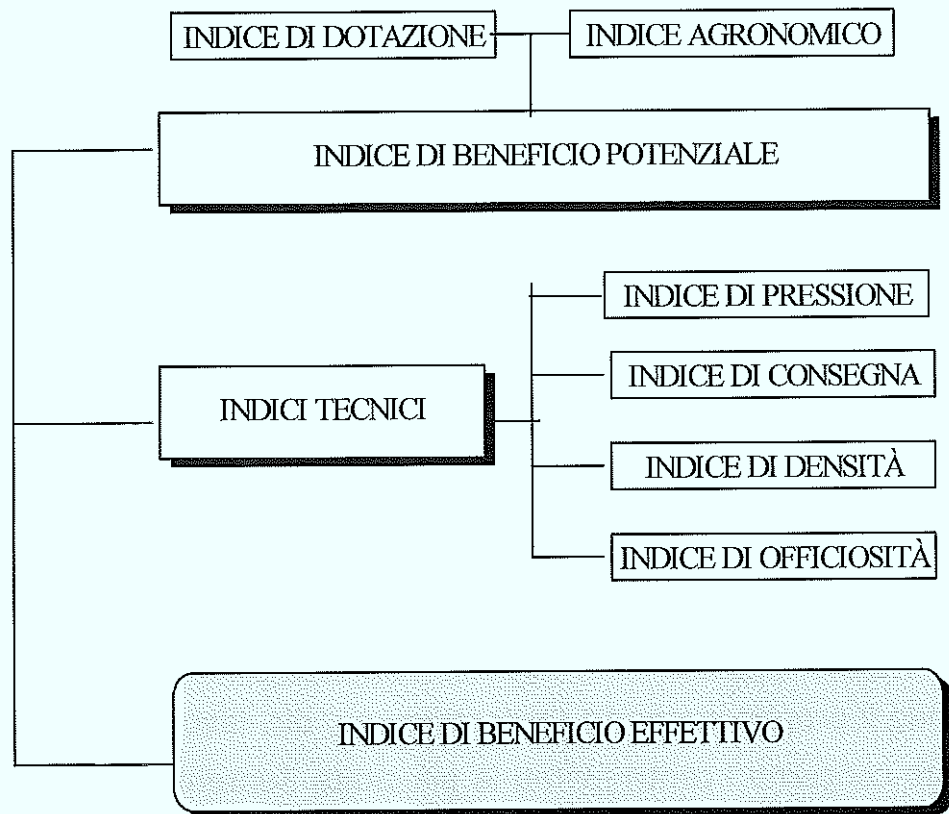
INDICE DI DOTAZIONE

INDICE AGRONOMICO

INDICE DI BENEFICIO POTENZIALE

INDICI TECNICI

INDICE DI PRESSIONE

INDICE DI CONSEGNA

INDICE DI DENSITÀ

INDICE DI OFFICIOSITÀ

INDICE DI BENEFICIO EFFETTIVO